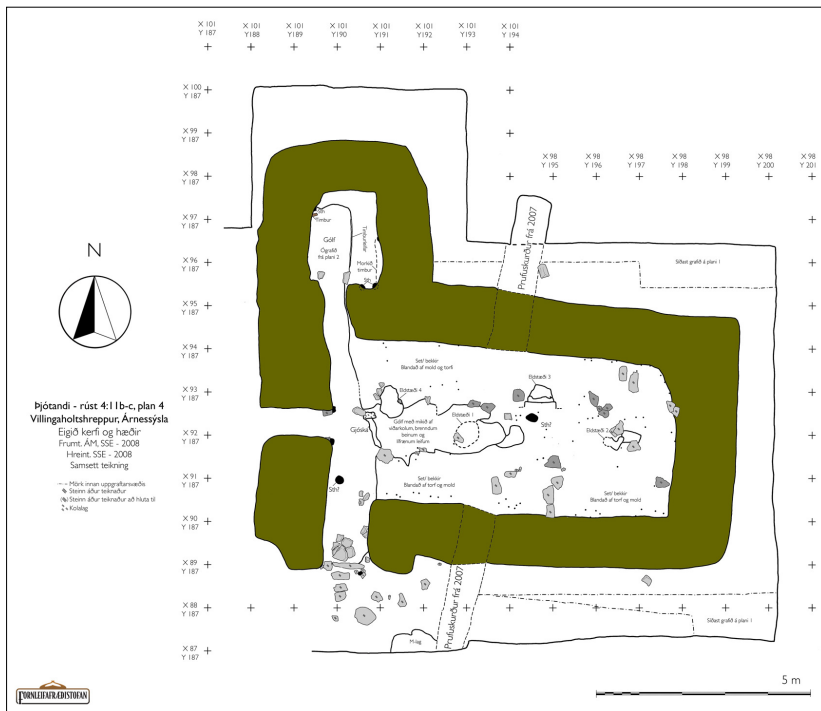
X 101
Y 187

X 101
Y188

X 101
Y189

X 101
Y190

X 101
Y191

X 101
Y192

X 101
Y193

X 101
Y 194

X 100
Y 187

X 99
Y 187

X 98
Y 187

X 98
Y 195

X 98
Y 196

X 98
Y 197

X 98
Y 198

X 98
Y 199

X 98
Y 200

X 98
Y 201

X 97
Y 187

X 96
Y 187

X 95
Y 187

X 94
Y 187

X 93
Y 187

X 92
Y 187

X 91
Y 187

X 90
Y 187

X 89
Y 187

X 88
Y 187

X 87
Y 187

N

Þjótandi - rúst 4:11b-c, plan 4
Villingaholtshreppur, Árnessýsla
Eigið kerfi og hæðir
Frumt. ÁM, SSE - 2008
Hreint. SSE - 2008
Samsett teikning

- - Mörk innan uppgraftarsvæðis
Steinn áður teiknaður
Steinn áður teiknaður að hluta til
Kolalag

Timbur
Gólf
Ógrafið frá plani 2
Timbur
Morkið timbur
Sth.
Prufuskurður frá 2007
Síðast grafið á plani 1
Set/ bekkir
Blandað af mold og torfi
Eldstæði 4
Eldstæði 3
Eldstæði 1
Eldstæði 2
Gólf með miklu af viðarkolum, brenndum beinum og illrænum leifum
Gjóska
Sth?
Sth?
Set/ bekkir
Blandað af torf og mold
Set/ bekkir
Blandað af torf og mold
Prufuskurður frá 2007
M lag
Síðast grafið á plani 1

5 m

FORNLEIFASTOFNUN